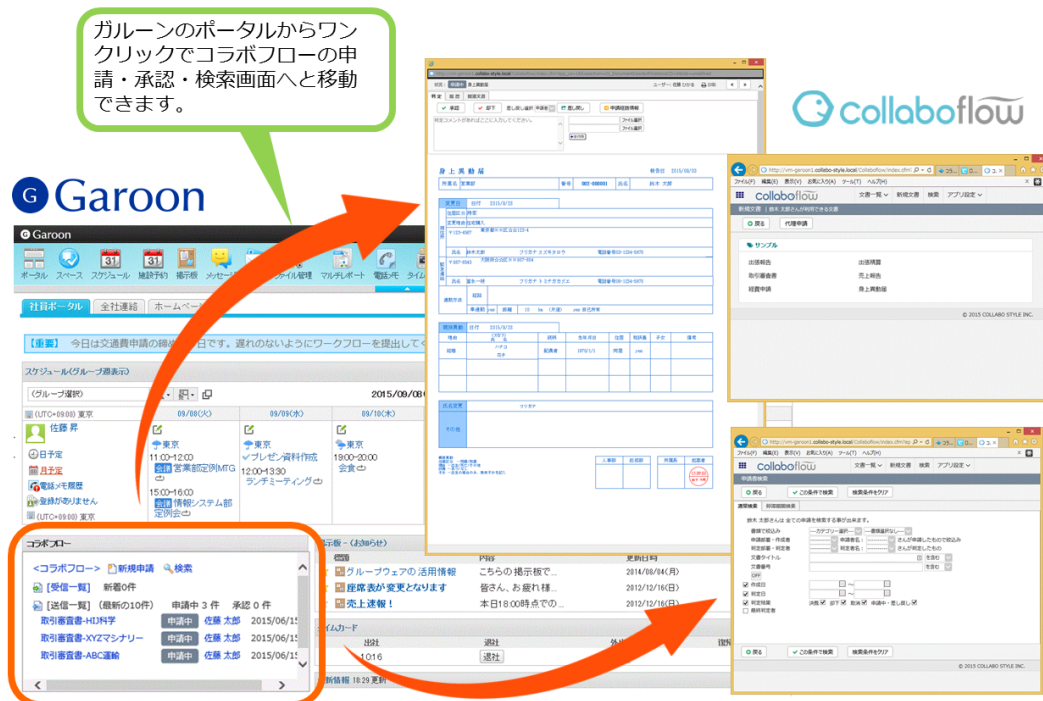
ガルーンのポータルからワンクリックでコラボフローの申請・承認・検索画面へと移動できます。

collaboflow

Garoon

Garoon

ポータル スペース スケジュール 施設予約 掲示板 メッセージ ファイル管理 マルチレポート 電話メモ タイム

社員ポータル 全社連絡 ホームページ

【重要】 今日は交通費申請の締め切日です。遅れのないようにワークフローを提出してく

スケジュール(グループ週表示)

(グループ選択)

2015/09/08

(UTC+09:00) 東京

09/08(火)

09/09(水)

09/10(木)

佐藤 昇

日予定

月予定

電話メモ履歴

登録がありません

(UTC+09:00) 東京

東京

11:00-12:00

会議 営業部定例MTG

15:00-16:00

会議 情報システム部定例会

東京

プレゼン資料作成

12:00-13:30

ランチミーティング

東京

19:00-20:00

会食

コラボフロー

<コラボフロー> 新規申請 検索

[受信一覧] 新着0件

[送信一覧] (最新の10件) 申請中 3 件 承認 0 件

取引審査書-HJ科学 申請中 佐藤 太郎 2015/06/15

取引審査書-XYZマシナリー 申請中 佐藤 太郎 2015/06/15

取引審査書-ABC運輸 申請中 佐藤 太郎 2015/06/15

示板 - (お知らせ)

内容 更新日時

グループウェアの活用情報 こちらの掲示板で... 2014/08/04(月)

座席表が変更となります 皆さん、お疲れ様... 2012/12/16(日)

売上速報! 本日18:00時点での... 2012/12/16(日)

イムカード

出社 退社 外出 復帰

1016 退社

新情報 18:29 更新

身上異動届

collaboflow

文書一覧 新規文書 検索 アプリ設定

戻る 代理申請

サンプル

出張報告 出張精算

取引審査書 売上報告

経費申請 身上異動届

© 2015 COLLABO STYLE INC.

collaboflow

文書一覧 新規文書 検索 アプリ設定

戻る この条件で検索 検索条件をクリア

© 2015 COLLABO STYLE INC.